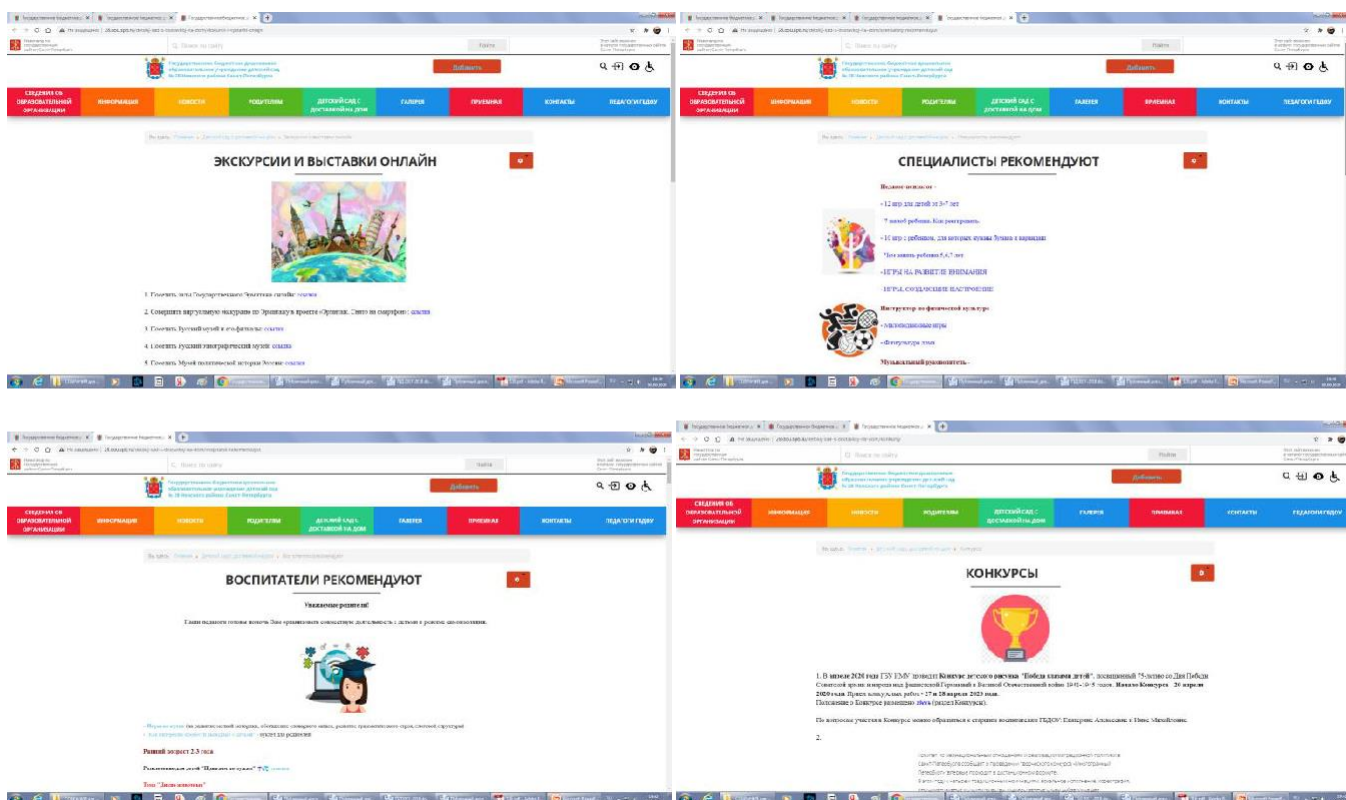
СВЕДЕНИЯ ОБ ОБРАЗОВАТЕЛЬНОЙ ОРГАНИЗАЦИИ
ИНФОРМАЦИЯ
НОВОСТИ
РОДИТЕЛЯМ
ДЕТСКИЙ САД С ДОСТАВКОЙ НА ДОМ
ГАЛЕРЕЯ
ПРИЕМНАЯ
КОНТАКТЫ
ПЕДАГОГИ ГБДОУ

Добавить

ЭКСКУРСИИ И ВЫСТАВКИ ОНЛАЙН

1. Посетить зала Государственного Эрмитажа онлайн: ссылка
2. Совершите виртуальную экскурсию по Эрмитажу в проекте «Эрмитаж. Снято на смартфон»: ссылка
3. Посетить Русский музей и его филиалы: ссылка
4. Посетить Русский этнографический музей: ссылка
5. Посетить Музей политической истории России: ссылка

СВЕДЕНИЯ ОБ ОБРАЗОВАТЕЛЬНОЙ ОРГАНИЗАЦИИ
ИНФОРМАЦИЯ
НОВОСТИ
РОДИТЕЛЯМ
ДЕТСКИЙ САД С ДОСТАВКОЙ НА ДОМ
ГАЛЕРЕЯ
ПРИЕМНАЯ
КОНТАКТЫ
ПЕДАГОГИ ГБДОУ

Добавить

СПЕЦИАЛИСТЫ РЕКОМЕНДУЮТ

Педагог-психолог:
- 12 игр для детей от 3-7 лет
- 7 ошибок ребенка. Как реагировать
- 10 игр с ребенком, для которых нужны бумага и карандаш
- Чем занять ребенка 5,6,7 лет
- ИГРЫ НА РАЗВИТИЕ ВНИМАНИЯ
- ИГРЫ, СОЗДАЮЩИЕ НАСТРОЕНИЕ
Инструктор по физической культуре:
- Малоподвижные игры
- Физкультура дома
Музыкальный руководитель -

СВЕДЕНИЯ ОБ ОБРАЗОВАТЕЛЬНОЙ ОРГАНИЗАЦИИ
ИНФОРМАЦИЯ
НОВОСТИ
РОДИТЕЛЯМ
ДЕТСКИЙ САД С ДОСТАВКОЙ НА ДОМ
ГАЛЕРЕЯ
ПРИЕМНАЯ
КОНТАКТЫ
ПЕДАГОГИ ГБДОУ

Добавить

ВОСПИТАТЕЛИ РЕКОМЕНДУЮТ

Уважаемые родители!
Наши педагоги готовы помочь Вам организовать совместную деятельность с детьми в режиме самоизоляции.

Ранний возраст 2-3 года
Тема "Дикие животные"

СВЕДЕНИЯ ОБ ОБРАЗОВАТЕЛЬНОЙ ОРГАНИЗАЦИИ
ИНФОРМАЦИЯ
НОВОСТИ
РОДИТЕЛЯМ
ДЕТСКИЙ САД С ДОСТАВКОЙ НА ДОМ
ГАЛЕРЕЯ
ПРИЕМНАЯ
КОНТАКТЫ
ПЕДАГОГИ ГБДОУ

Добавить

КОНКУРСЫ

1. В апреле 2020 года ГБУ ИМЦ проводит Конкурс детского рисунка "Победа глазами детей", посвященный 75-летию со Дня Победы Советской армии и народа над фашистской Германией в Великой Отечественной войне 1941-1945 годов. Начало Конкурса - 20 апреля 2020 года. Прием конкурсных работ - 27 и 28 апреля 2020 года.
Положение о Конкурсе размещено здесь (раздел Конкурсы).

По вопросам участия в Конкурсе можно обращаться к старшему воспитателю ГБДОУ Екатерине Алексеевне и Инне Михайловне.

2.